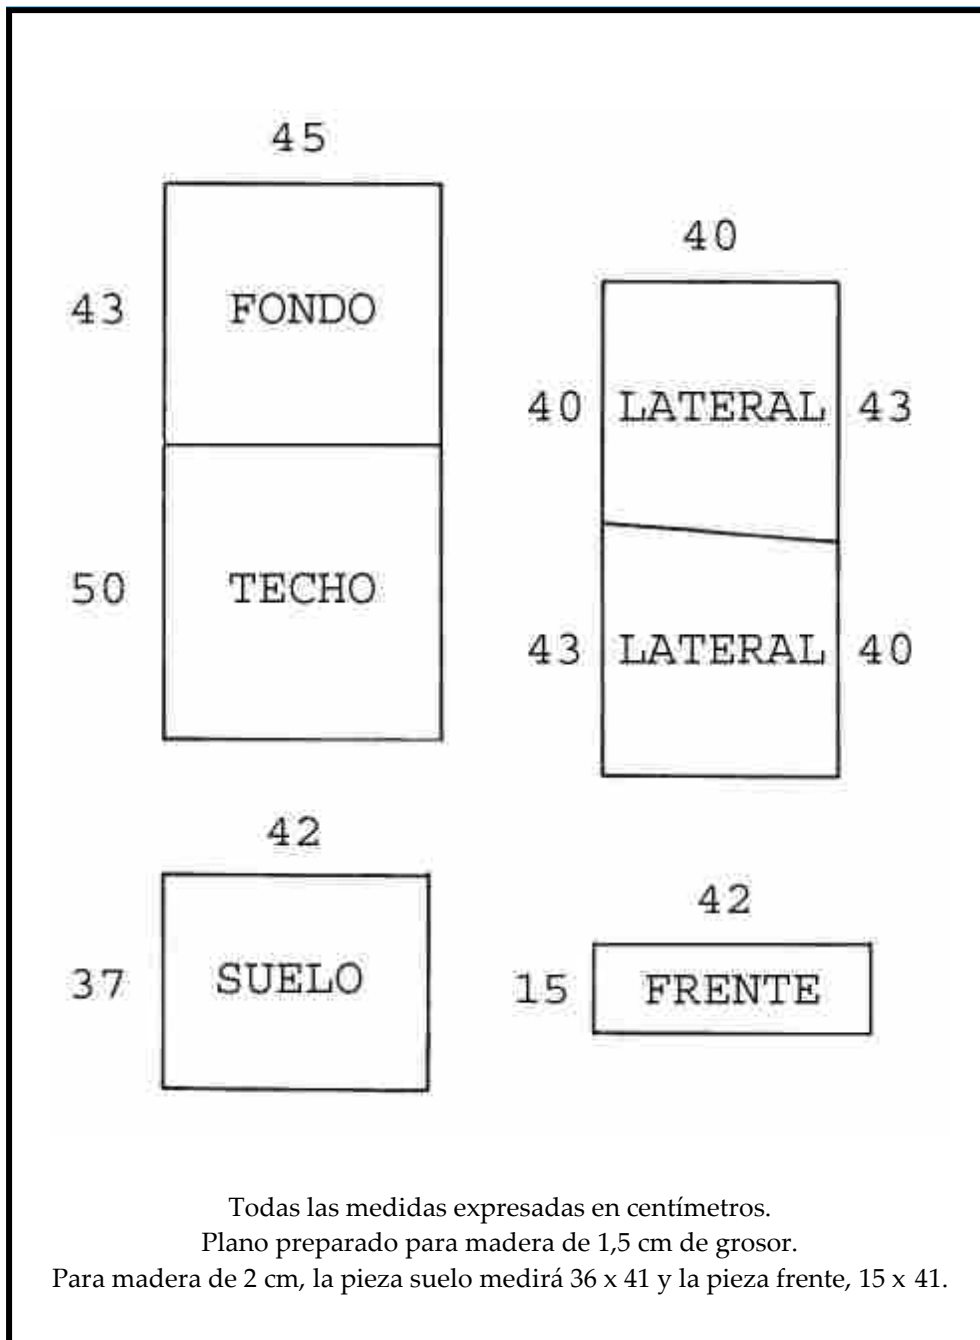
45

43 FONDO

50 TECHO

40

40 LATERAL 43

43 LATERAL 40

42

37 SUELO

42

15 FRENTE

Todas las medidas expresadas en centímetros.
Plano preparado para madera de 1,5 cm de grosor.
Para madera de 2 cm, la pieza suelo medirá 36 x 41 y la pieza frente, 15 x 41.